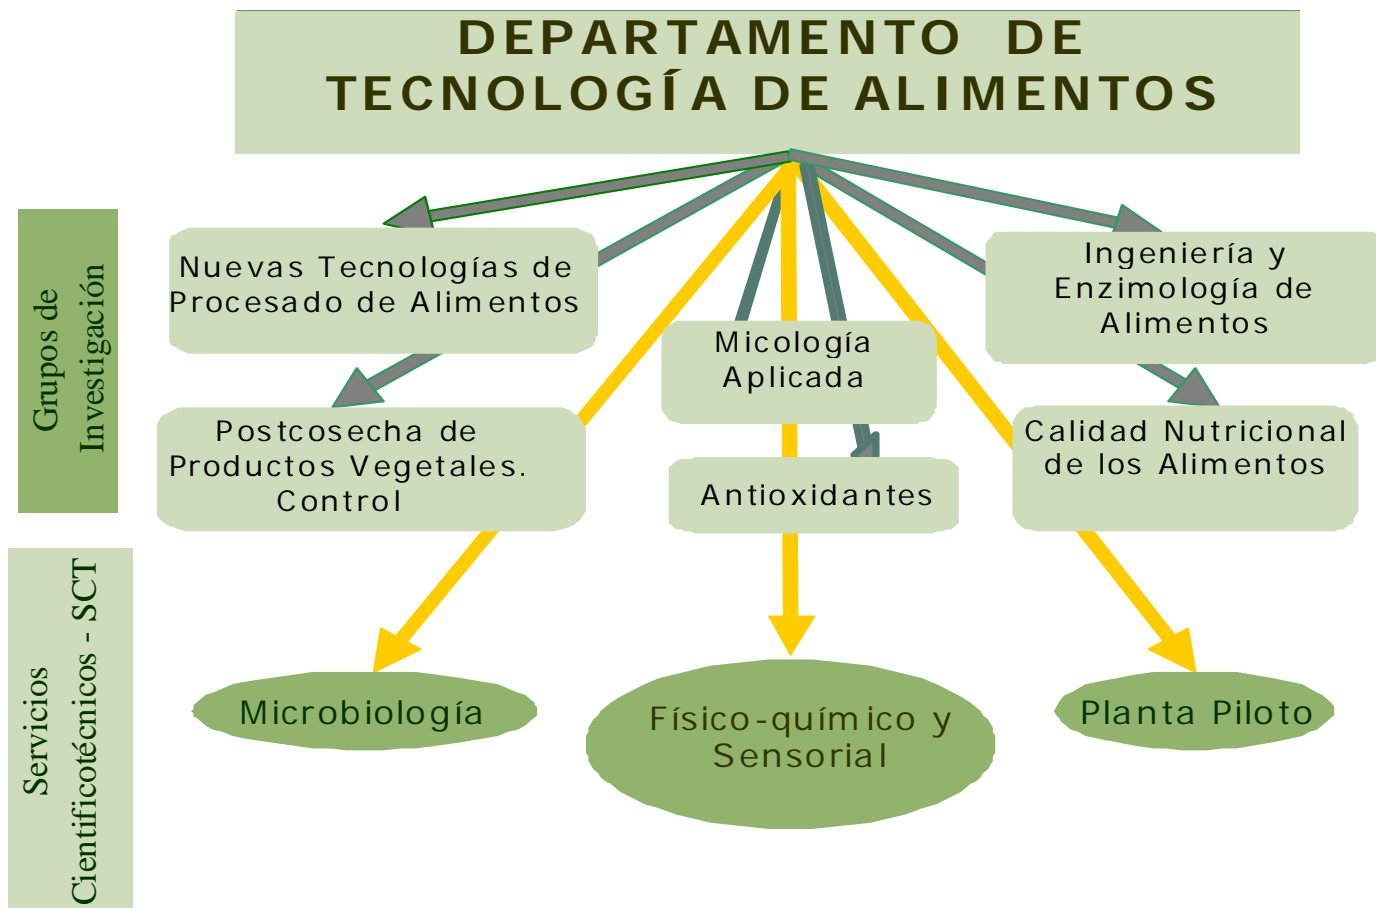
DEPARTAMENTO DE TECNOLOGÍA DE ALIMENTOS

Grupos de Investigación

Nuevas Tecnologías de Procesado de Alimentos

Ingeniería y Enzimología de Alimentos

Micología Aplicada

Postcosecha de Productos Vegetales. Control

Antioxidantes

Calidad Nutricional de los Alimentos

Servicios Cientificotécnicos - SCT

Microbiología

Físico-químico y Sensorial

Planta Piloto